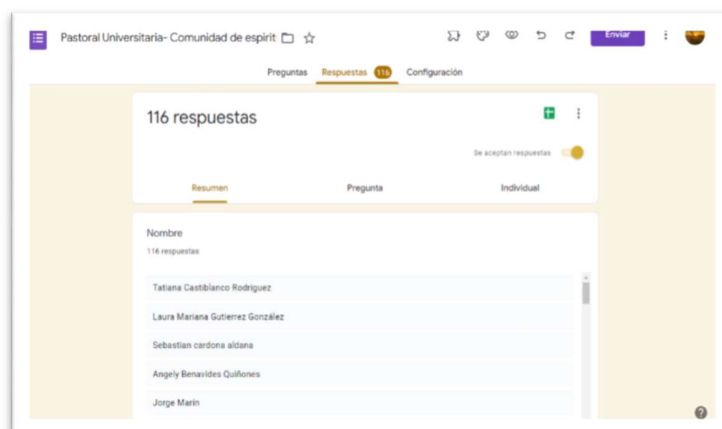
Pastoral Universitaria- Comunidad de espirit

Enviar

Preguntas Respuestas 116 Configuración

116 respuestas

Se aceptan respuestas

Resumen Pregunta Individual

Nombre

116 respuestas

Tatiana Castiblanco Rodriguez

Laura Mariana Gutierrez González

Sebastian cardona aldana

Angely Benavides Quiñones

Jorge Marin